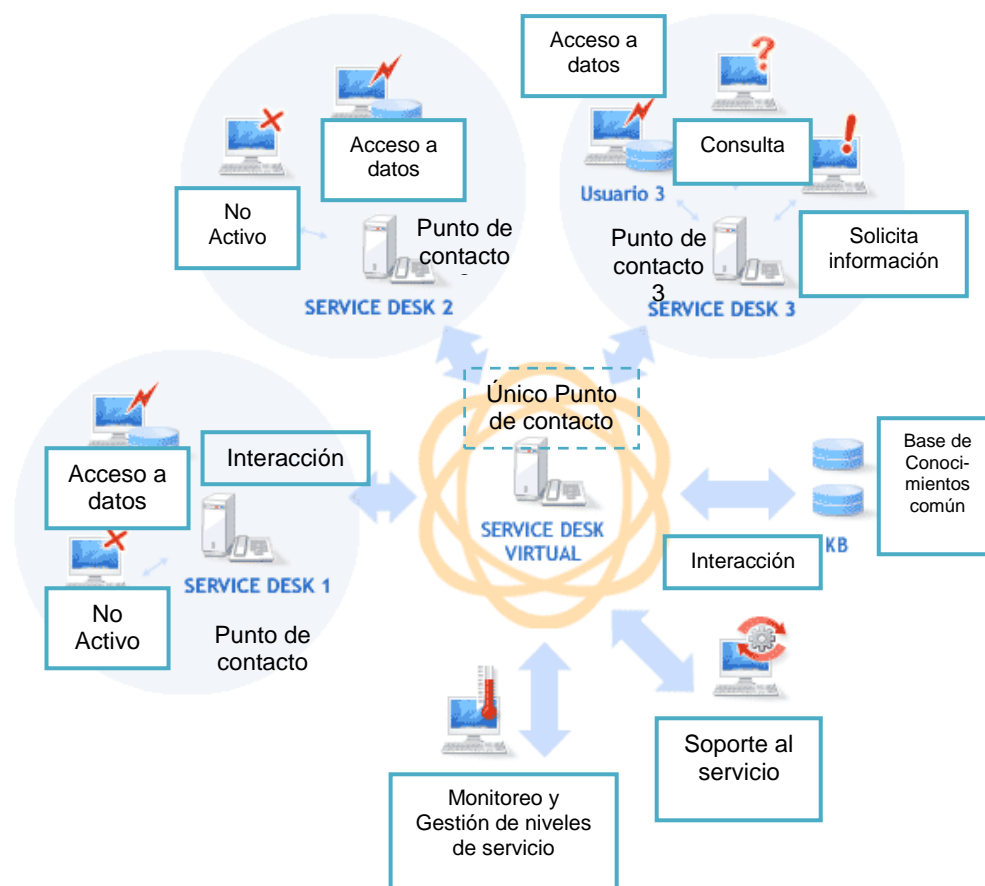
Acceso a datos

Consulta

Usuario 3

Solicita información

Punto de contacto 3

SERVICE DESK 3

Acceso a datos

No Activo

Punto de contacto

SERVICE DESK 2

Único Punto de contacto

SERVICE DESK VIRTUAL

Acceso a datos

Interacción

No Activo

SERVICE DESK 1

Punto de contacto

Base de Conocimientos común

KB

Interacción

Soporte al servicio

Monitoreo y Gestión de niveles de servicio